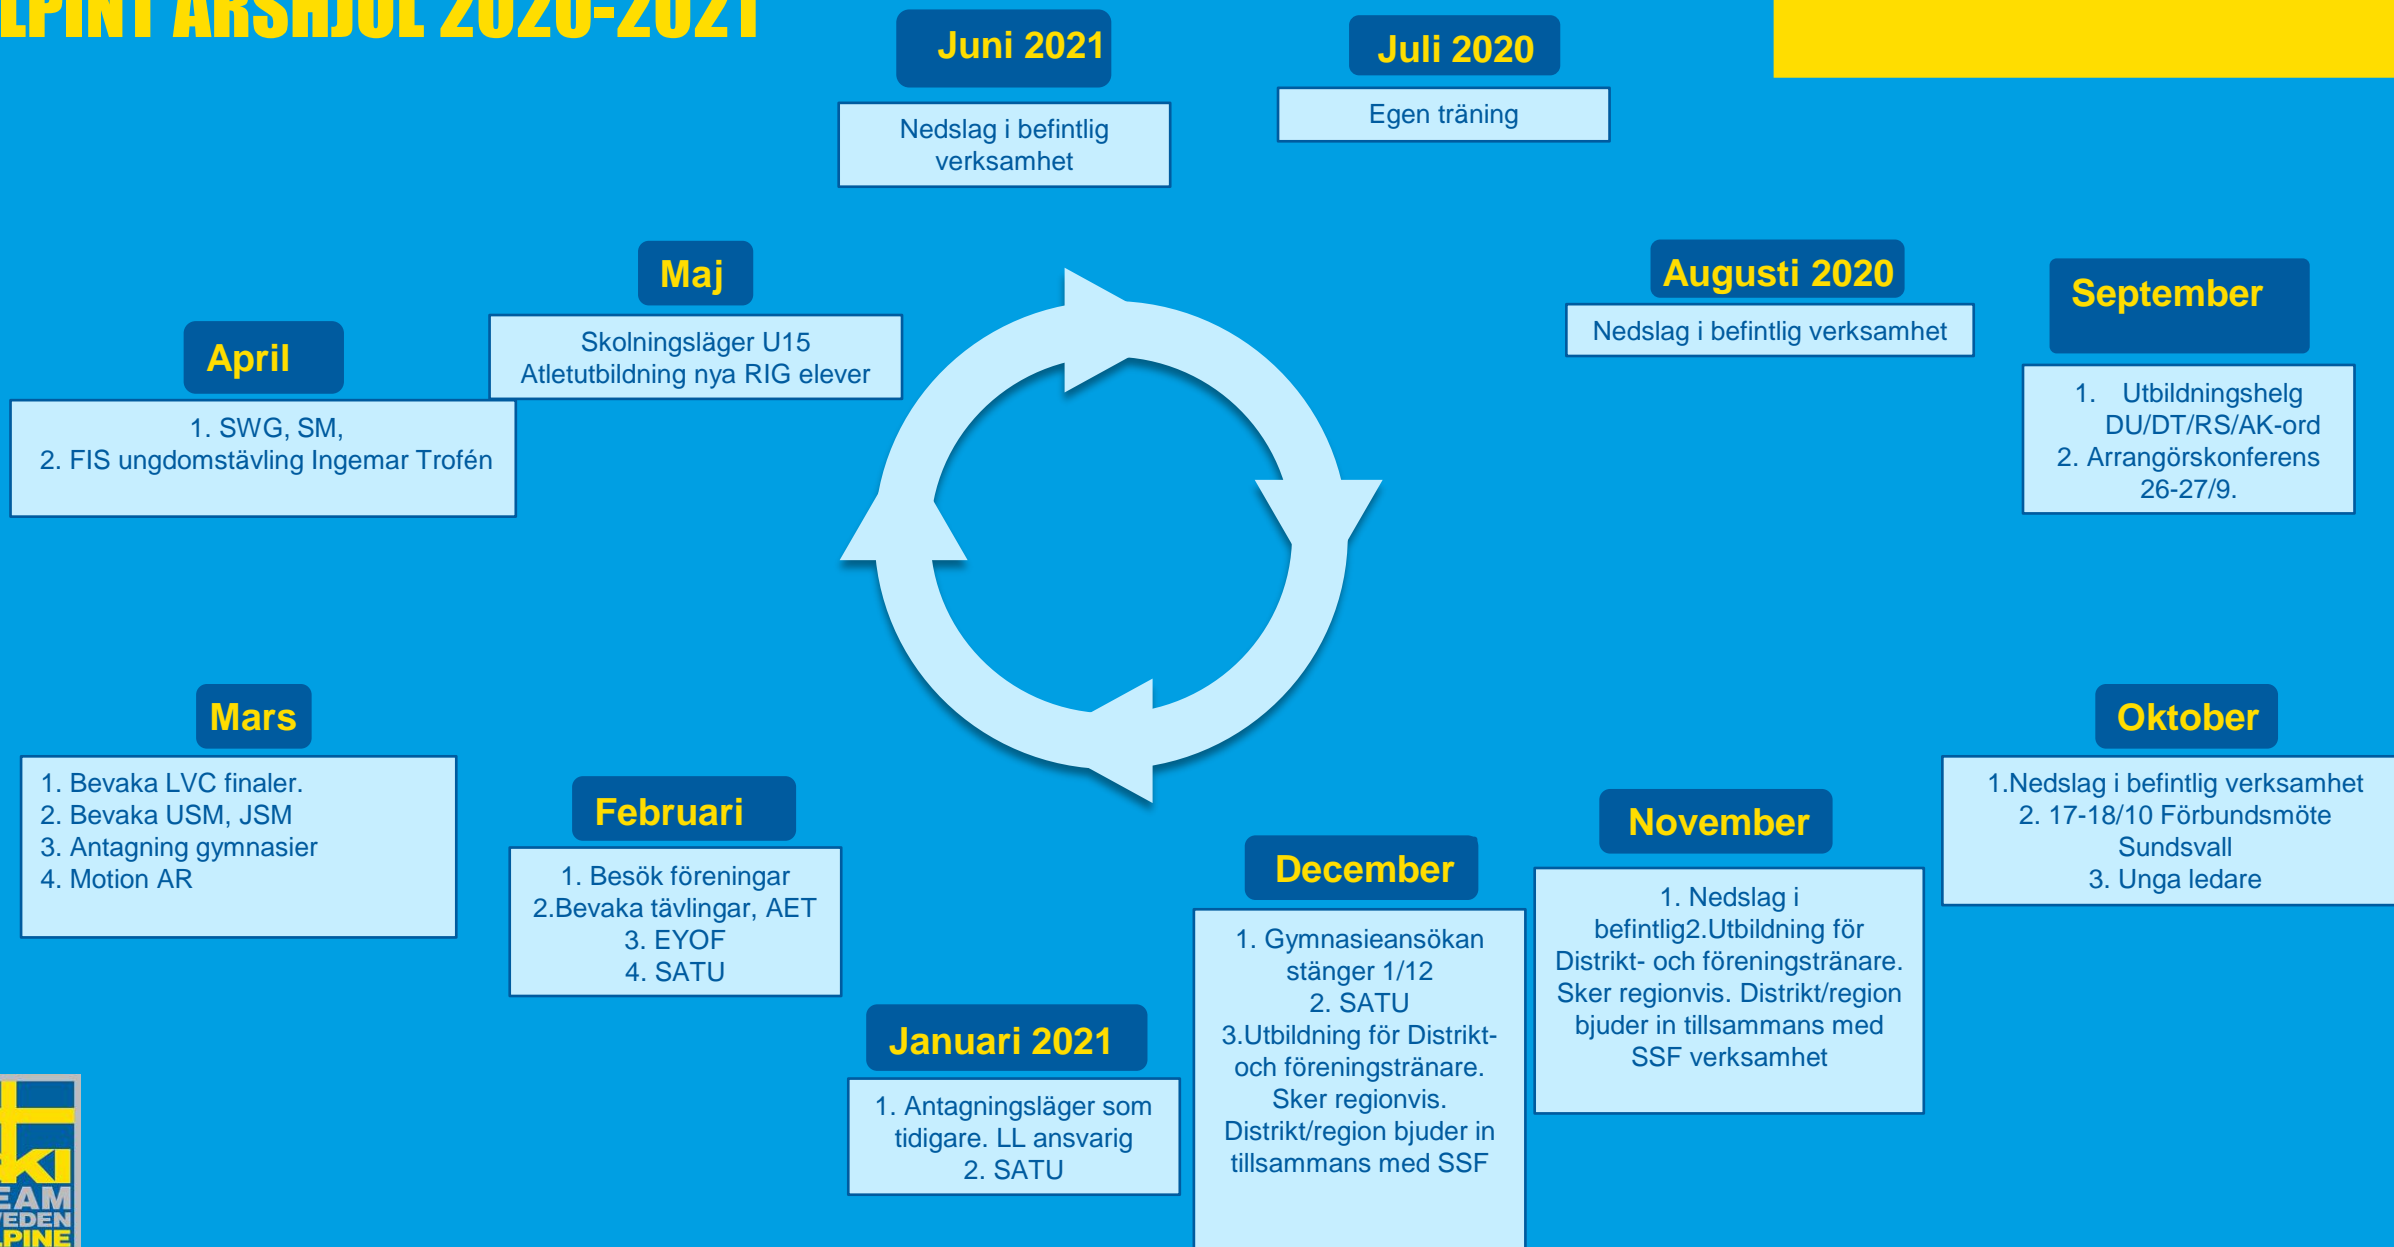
LPINT ÅRSHJUL 2020-2021

Juni 2021

Nedslag i befintlig verksamhet

Juli 2020

Egen träning

Maj

Skolningsläger U15
Atletutbildning nya RIG elever

Augusti 2020

Nedslag i befintlig verksamhet

September

1. Utbildningshelg DU/DT/RS/AK-ord
2. Arrangörskonferens 26-27/9.

April

1. SWG, SM,
2. FIS ungdomstävling Ingemar Trofén

Mars

1. Bevaka LVC finaler.
2. Bevaka USM, JSM
3. Antagning gymnasier
4. Motion AR

Februari

1. Besök föreningar
2.Bevaka tävlingar, AET
3. EYOF
4. SATU

Oktober

1.Nedslag i befintlig verksamhet
2. 17-18/10 Förbundsmöte Sundsvall
3. Unga ledare

November

1. Nedslag i befintlig2.Utbildning för Distrikt- och föreningstränare. Sker regionvis. Distrikt/region bjuder in tillsammans med SSF verksamhet

December

1. Gymnasieansökan stänger 1/12
2. SATU
3.Utbildning för Distrikt- och föreningstränare. Sker regionvis. Distrikt/region bjuder in tillsammans med SSF

Januari 2021

1. Antagningsläger som tidigare. LL ansvarig
2. SATU

KI
EAM
EDEN
PINE